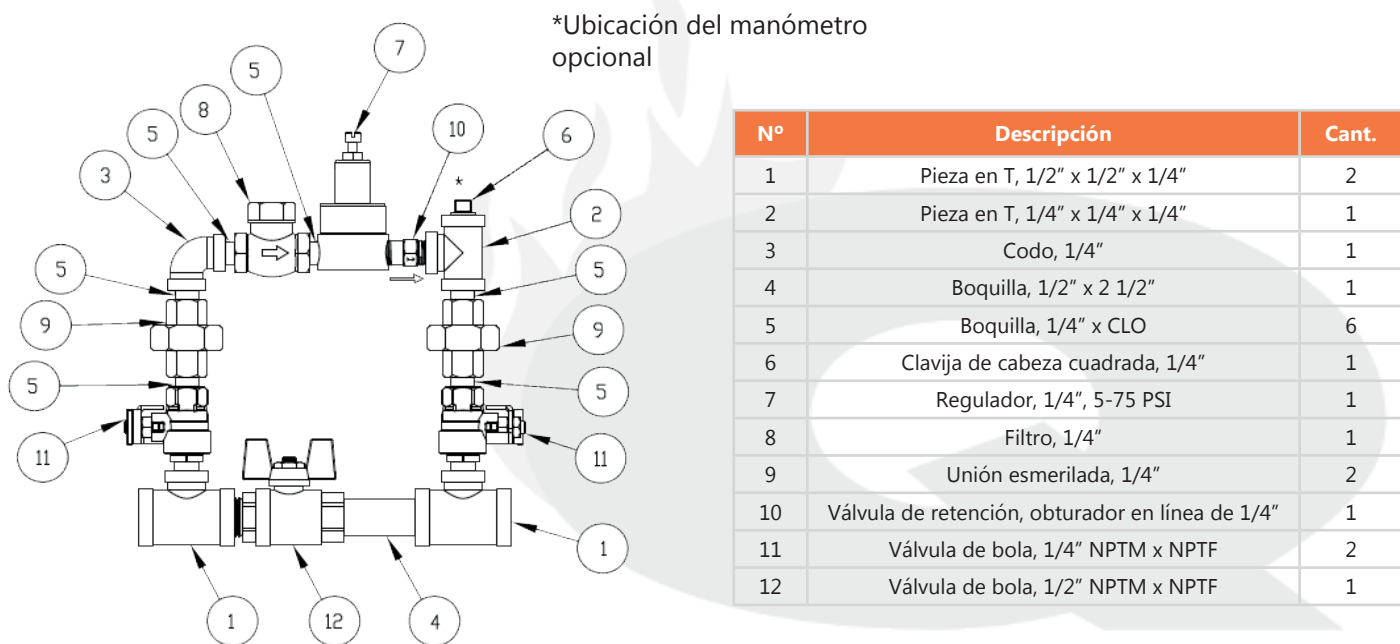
*Ubicación del manómetro opcional

7
5
8
10
6
5
3
*
2
5
5
9
9
5
5
11
11
1
1
12
4
1

| Nº | Descripción | Cant. |
|---|---|---|
| 1 | Pieza en T, 1/2" x 1/2" x 1/4" | 2 |
| 2 | Pieza en T, 1/4" x 1/4" x 1/4" | 1 |
| 3 | Codo, 1/4" | 1 |
| 4 | Boquilla, 1/2" x 2 1/2" | 1 |
| 5 | Boquilla, 1/4" x CLO | 6 |
| 6 | Clavija de cabeza cuadrada, 1/4" | 1 |
| 7 | Regulador, 1/4", 5-75 PSI | 1 |
| 8 | Filtro, 1/4" | 1 |
| 9 | Unión esmerilada, 1/4" | 2 |
| 10 | Válvula de retención, obturador en línea de 1/4" | 1 |
| 11 | Válvula de bola, 1/4" NPTM x NPTF | 2 |
| 12 | Válvula de bola, 1/2" NPTM x NPTF | 1 |